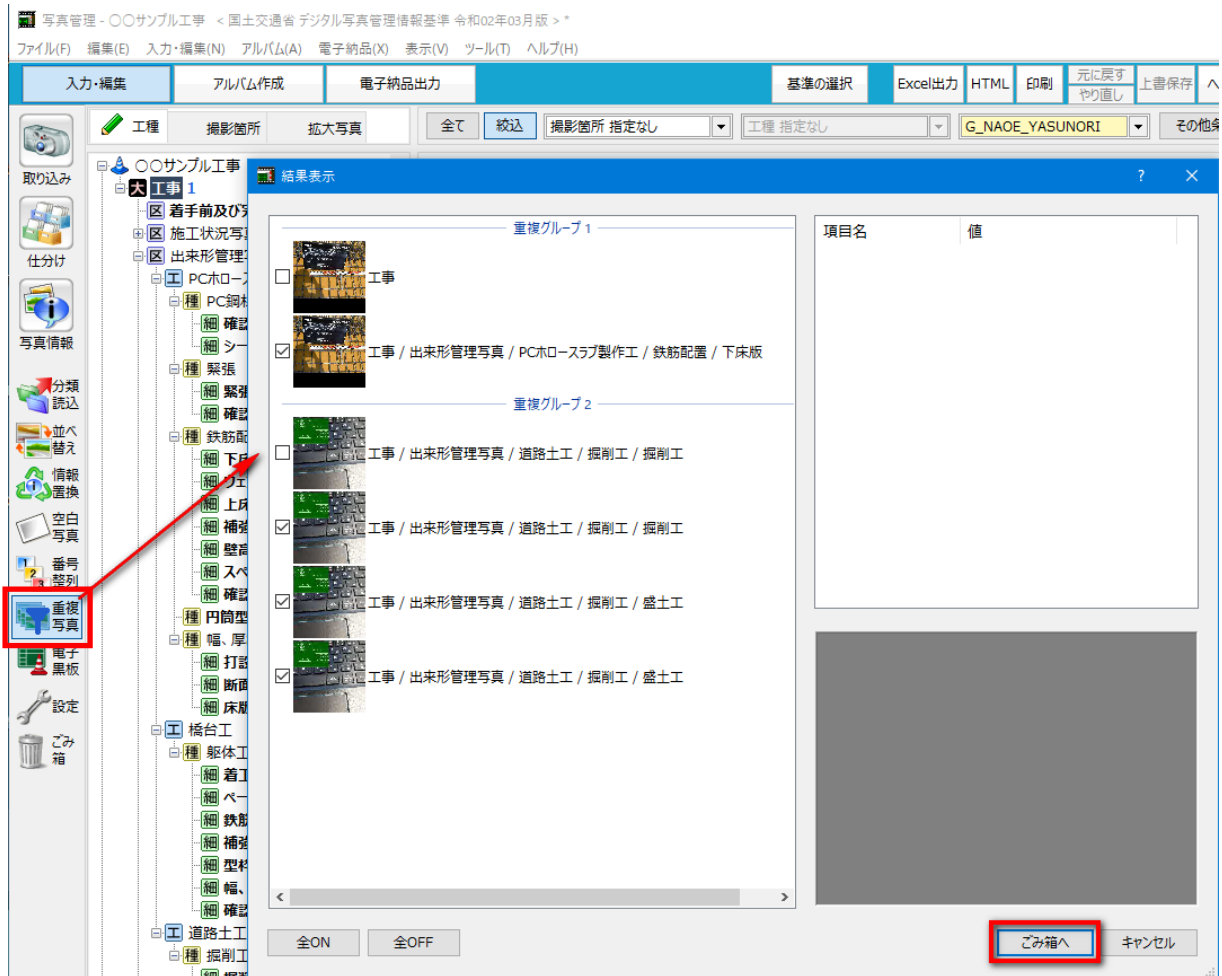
写真管理 - ○○サンプル工事 ＜国土交通省 デジタル写真管理情報基準 令和02年03月版＞*

ファイル(F) 編集(E) 入力・編集(N) アルバム(A) 電子納品(X) 表示(V) ツール(T) ヘルプ(H)

入力・編集 アルバム作成 電子納品出力 基準の選択 Excel出力 HTML 印刷 元に戻す やり直し 上書保存

工種 撮影箇所 拡大写真 全て 絞込 撮影箇所 指定なし 工種 指定なし G_NAOE_YASUNORI その他

取り込み
仕分け
写真情報
分類読込
並べ替え
情報置換
空白写真
番号整列
重複写真
電子黒板
設定
ごみ箱

○○サンプル工事
大 工事 1
区 着手前及び完
区 施工状況写
区 出来形管理
工 PCホロース
種 PC鋼材
細 確認
細 シー
種 緊張
細 緊張
細 確認
種 鉄筋配
細 下
細 ウ
細 上床
細 補強
細 壁高
細 スペ
細 確認
種 円筒型
種 幅、厚
細 打設
細 断面
細 床版
工 橋台工
種 躯体工
細 着工
細 ペー
細 鉄筋
細 補強
細 型枠
細 幅、
細 確認
工 道路土工
種 掘削工

結果表示

重複グループ 1
工事
工事 / 出来形管理写真 / PCホロースラブ製作工 / 鉄筋配置 / 下床版

重複グループ 2
工事 / 出来形管理写真 / 道路土工 / 掘削工 / 掘削工
工事 / 出来形管理写真 / 道路土工 / 掘削工 / 掘削工
工事 / 出来形管理写真 / 道路土工 / 掘削工 / 盛土工
工事 / 出来形管理写真 / 道路土工 / 掘削工 / 盛土工

| 項目名 | 値 |
|---|---|

全ON 全OFF ごみ箱へ キャンセル